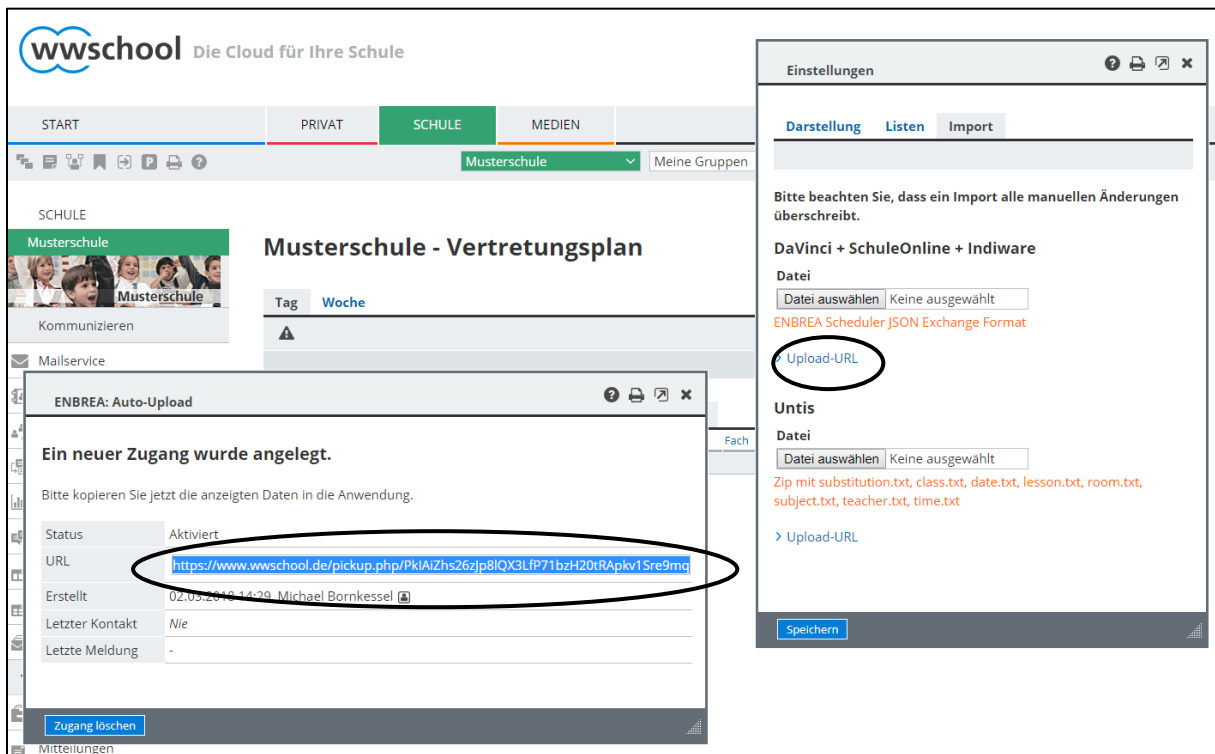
wwschool Die Cloud für Ihre Schule

START | PRIVAT | SCHULE | MEDIEN

Musterschule | Meine Gruppen

SCHULE
Musterschule
Musterschule
Kommunizieren
Mailservice

Musterschule - Vertretungsplan

Tag | Woche

Fach

Mitteilungen

ENBREA: Auto-Upload

Ein neuer Zugang wurde angelegt.

Bitte kopieren Sie jetzt die angezeigten Daten in die Anwendung.

| | |
|---|---|
| Status | Aktiviert |
| URL | https://www.wwschool.de/pickup.php/PklAiZhs26zJp8lQX3LfP71bzH20tRApkv1Sre9mq |
| Erstellt | 02.03.2018 14:29 Michael Bornkessel |
| Letzter Kontakt | Nie |
| Letzte Meldung | - |

Zugang löschen

Einstellungen

Darstellung | Listen | Import

Bitte beachten Sie, dass ein Import alle manuellen Änderungen überschreibt.

DaVinci + SchuleOnline + Indiware

Datei
Datei auswählen Keine ausgewählt
ENBREA Scheduler JSON Exchange Format

› Upload-URL

Untis

Datei
Datei auswählen Keine ausgewählt
Zip mit substitution.txt, class.txt, date.txt, lesson.txt, room.txt, subject.txt, teacher.txt, time.txt

› Upload-URL

Speichern